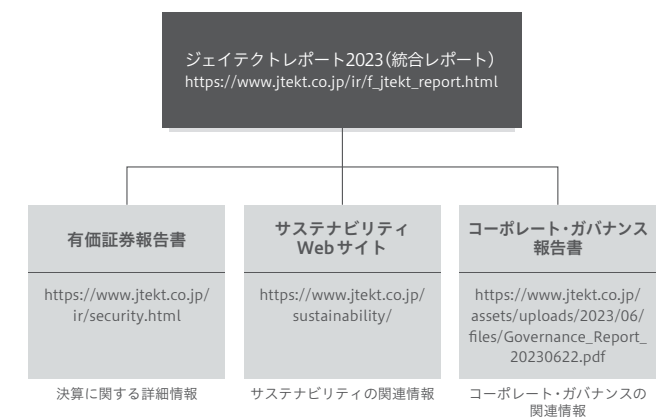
ジェイテクトレポート2023(統合レポート)
https://www.jtekt.co.jp/ir/f_jtekt_report.html

有価証券報告書

https://www.jtekt.co.jp/ir/security.html

決算に関する詳細情報

サステナビリティ Webサイト

https://www.jtekt.co.jp/sustainability/

サステナビリティの関連情報

コーポレート・ガバナンス報告書

https://www.jtekt.co.jp/assets/uploads/2023/06/files/Governance_Report_20230622.pdf

コーポレート・ガバナンスの関連情報